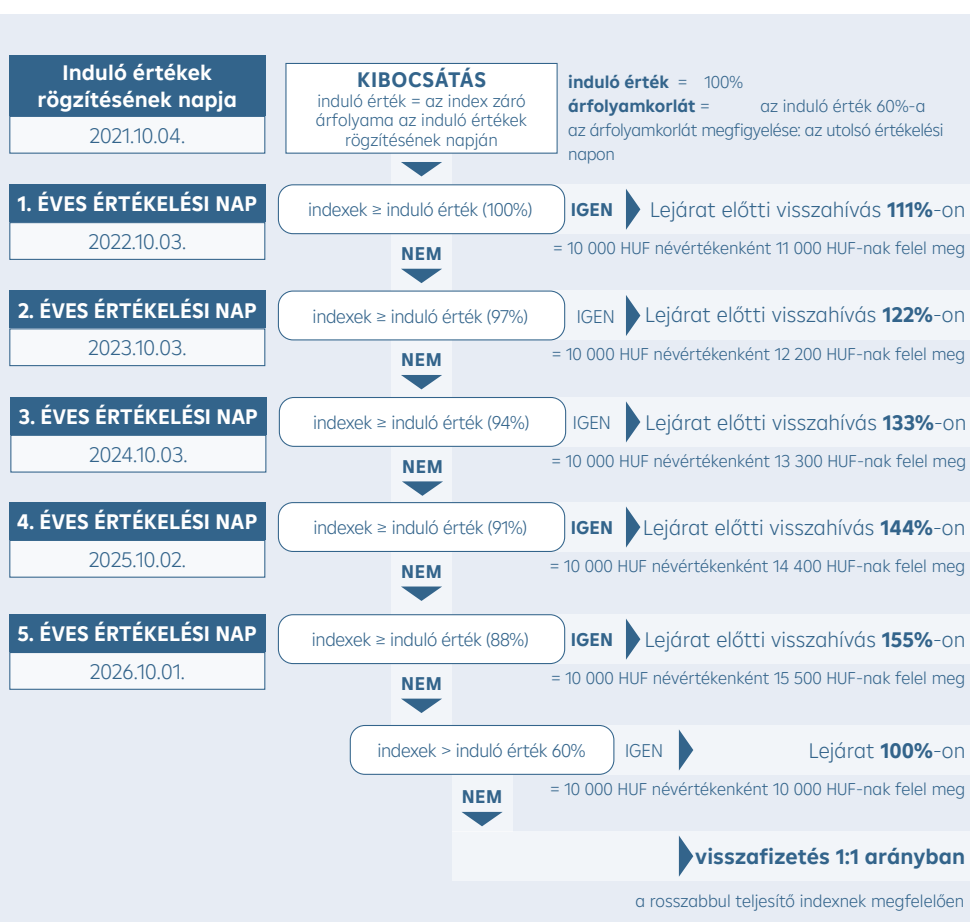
Induló értékek rögzítésének napja
2021.10.04.

KIBOCSÁTÁS
induló érték = az index záró árfolyama az induló értékek rögzítésének napján

induló érték = 100%
árfolyamkorlát = az induló érték 60%-a
az árfolyamkorlát megfigyelése: az utolsó értékelési napon

1. ÉVES ÉRTÉKELÉSI NAP
2022.10.03.
indexek ≥ induló érték (100%)
IGEN
Lejárat előtti visszahívás 111%-on
= 10 000 HUF névértékenként 11 000 HUF-nak felel meg
NEM

2. ÉVES ÉRTÉKELÉSI NAP
2023.10.03.
indexek ≥ induló érték (97%)
IGEN
Lejárat előtti visszahívás 122%-on
= 10 000 HUF névértékenként 12 200 HUF-nak felel meg
NEM

3. ÉVES ÉRTÉKELÉSI NAP
2024.10.03.
indexek ≥ induló érték (94%)
IGEN
Lejárat előtti visszahívás 133%-on
= 10 000 HUF névértékenként 13 300 HUF-nak felel meg
NEM

4. ÉVES ÉRTÉKELÉSI NAP
2025.10.02.
indexek ≥ induló érték (91%)
IGEN
Lejárat előtti visszahívás 144%-on
= 10 000 HUF névértékenként 14 400 HUF-nak felel meg
NEM

5. ÉVES ÉRTÉKELÉSI NAP
2026.10.01.
indexek ≥ induló érték (88%)
IGEN
Lejárat előtti visszahívás 155%-on
= 10 000 HUF névértékenként 15 500 HUF-nak felel meg
NEM

indexek > induló érték 60%
IGEN
Lejárat 100%-on
= 10 000 HUF névértékenként 10 000 HUF-nak felel meg
NEM

visszafizetés 1:1 arányban
a rosszabbul teljesítő indexnek megfelelően